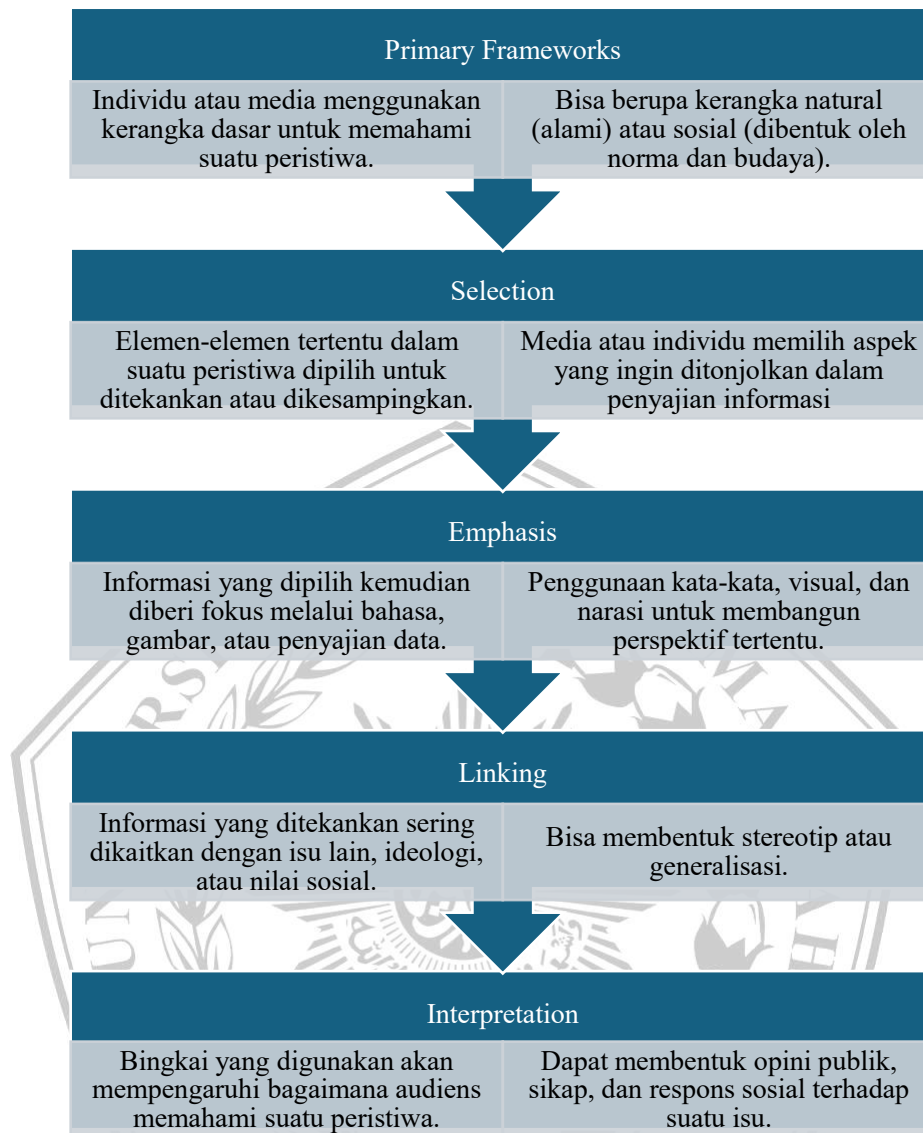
Primary Frameworks

Individu atau media menggunakan kerangka dasar untuk memahami suatu peristiwa.

Bisa berupa kerangka natural (alami) atau sosial (dibentuk oleh norma dan budaya).

Selection

Elemen-elemen tertentu dalam suatu peristiwa dipilih untuk ditekankan atau dikesampingkan.

Media atau individu memilih aspek yang ingin ditonjolkan dalam penyajian informasi

Emphasis

Informasi yang dipilih kemudian diberi fokus melalui bahasa, gambar, atau penyajian data.

Penggunaan kata-kata, visual, dan narasi untuk membangun perspektif tertentu.

Linking

Informasi yang ditekankan sering dikaitkan dengan isu lain, ideologi, atau nilai sosial.

Bisa membentuk stereotip atau generalisasi.

Interpretation

Bingkai yang digunakan akan mempengaruhi bagaimana audiens memahami suatu peristiwa.

Dapat membentuk opini publik, sikap, dan respons sosial terhadap suatu isu.